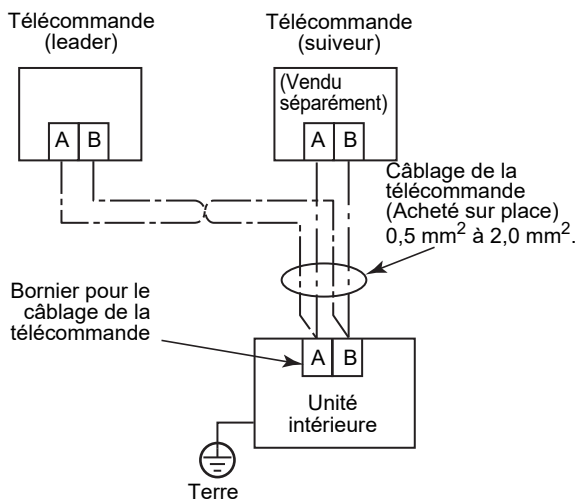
Télécommande (leader)

A B

Télécommande (suiveur)

(Vendu séparément)

A B

Câblage de la télécommande (Acheté sur place) 0,5 mm$^2$ à 2,0 mm$^2$.

Bornier pour le câblage de la télécommande

A B

Unité intérieure

Terre